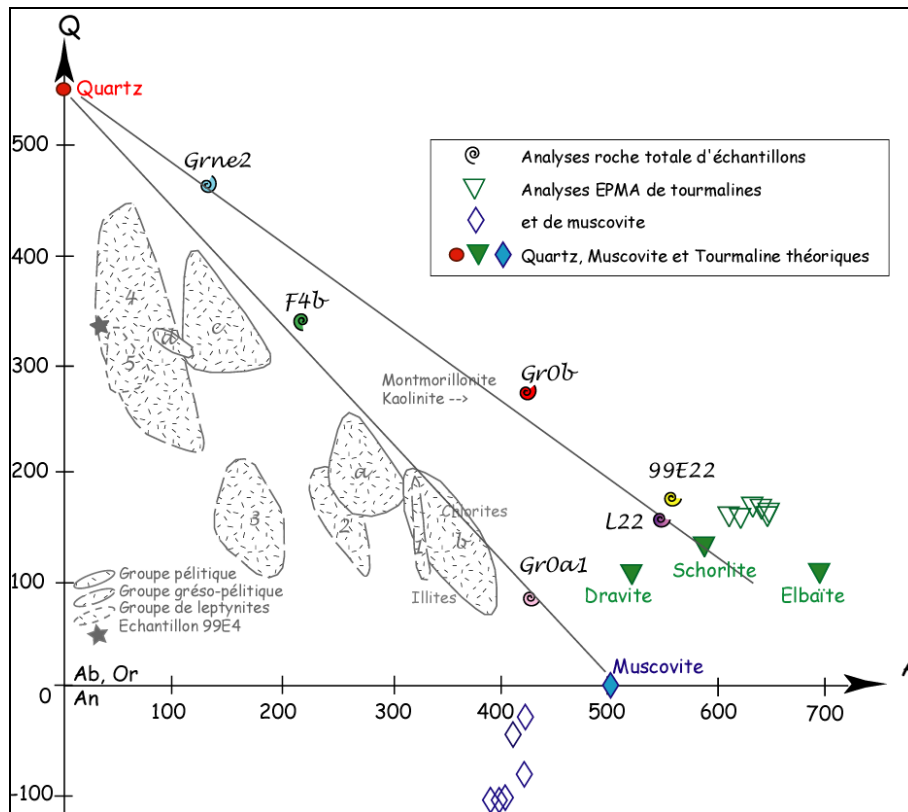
Q

Quartz

500

400

300

200

100

0

-100

Grne2

F4b

Gr0b

99E22

L22

Gr0a1

Montmorillonite
Kaolinite -->

Chlorites

Illites

4

5

a

c

3

2

1

a

b

Analyses roche totale d'échantillons

Analyses EPMA de tourmalines

et de muscovite

Quartz, Muscovite et Tourmaline théoriques

Schorlite

Dravite

Elbaïte

Muscovite

Groupe pélitique
Groupe gréso-pélitique
Groupe de leptynites
Echantillon 99E4

Ab, Or
An

100

200

300

400

500

600

700

A